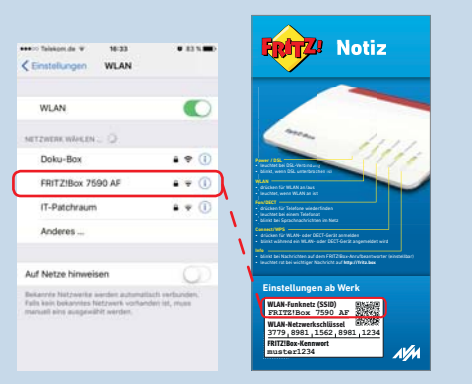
●●●●○ Telekom.de 16:33 83 %

< Einstellungen WLAN

WLAN

NETZWERK WÄHLEN ...

Doku-Box

FRITZ!Box 7590 AF

IT-Patchraum

Anderes ...

Auf Netze hinweisen

Bekannte Netzwerke werden automatisch verbunden. Falls kein bekanntes Netzwerk vorhanden ist, muss manuell eins ausgewählt werden.

FRITZ! Notiz

Power / DSL

WLAN

Fon/DECT

Connect/WPS

Info

Einstellungen ab Werk

WLAN-Funknetz (SSID)
FRITZ!Box 7590 AF

WLAN-Netzwerkschlüssel
3779,8981,1562,8981,1234

FRITZ!Box-Kennwort
muster1234

AVM